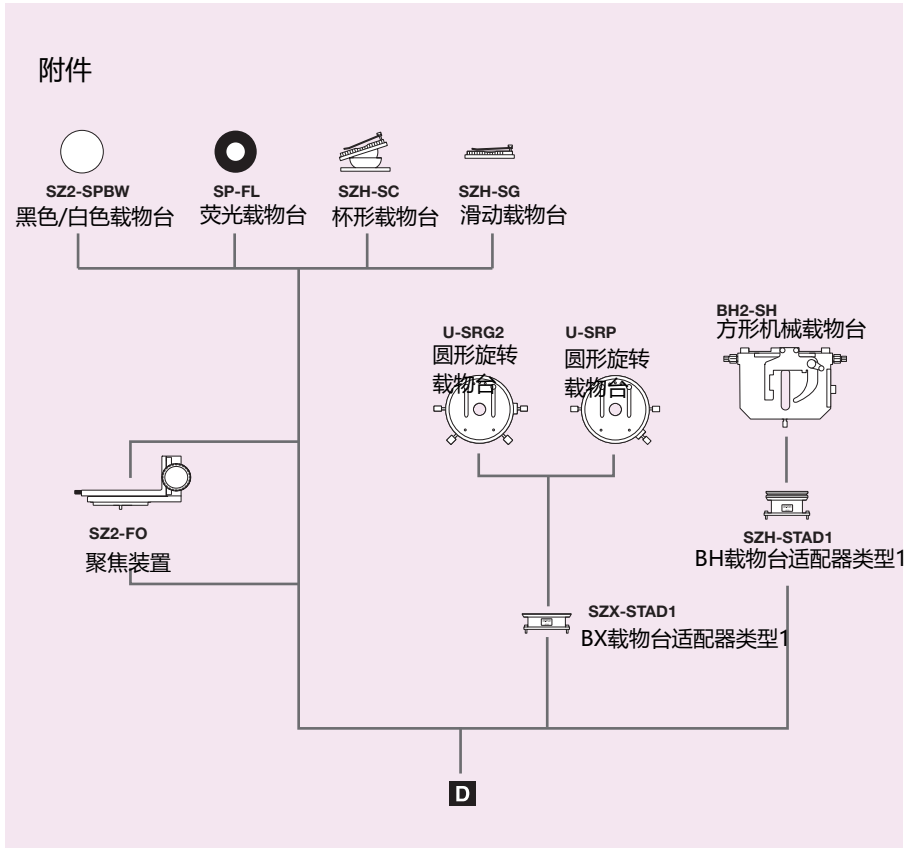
附件

SZ2-SPBW
黑色/白色载物台

SP-FL
荧光载物台

SZH-SC
杯形载物台

SZH-SG
滑动载物台

BH2-SH
方形机械载物台

U-SRG2
圆形旋转载物台

U-SRP
圆形旋转载物台

SZ2-FO
聚焦装置

SZH-STAD1
BH载物台适配器类型1

SZX-STAD1
BX载物台适配器类型1

D